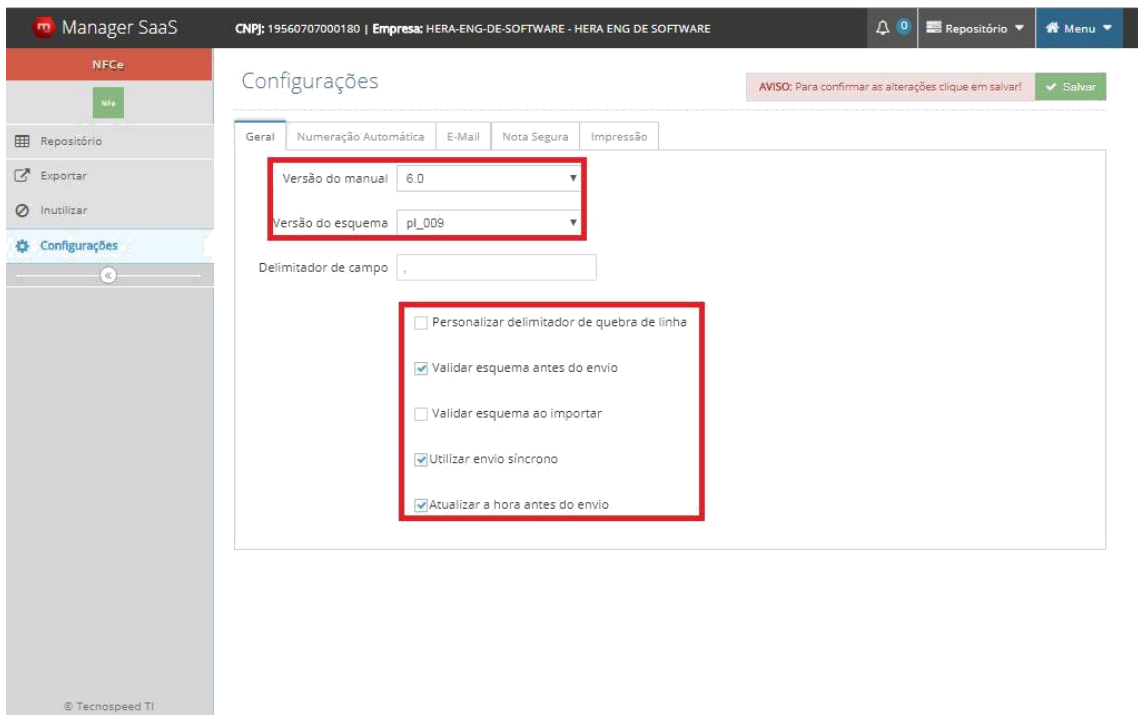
Manager SaaS

CNPJ: 19560707000180 | Empresa: HERA-ENG-DE-SOFTWARE - HERA ENG DE SOFTWARE

0

Repositório

Menu

NFCe

NFe

Repositório

Exportar

Inutilizar

Configurações

© Tecnospeed TI

Configurações

AVISO: Para confirmar as alterações clique em salvar!

Salvar

Geral | Numeração Automática | E-Mail | Nota Segura | Impressão

Versão do manual 6.0

Versão do esquema pl_009

Delimitador de campo ,

Personalizar delimitador de quebra de linha

Validar esquema antes do envio

Validar esquema ao importar

Utilizar envio síncrono

Atualizar a hora antes do envio